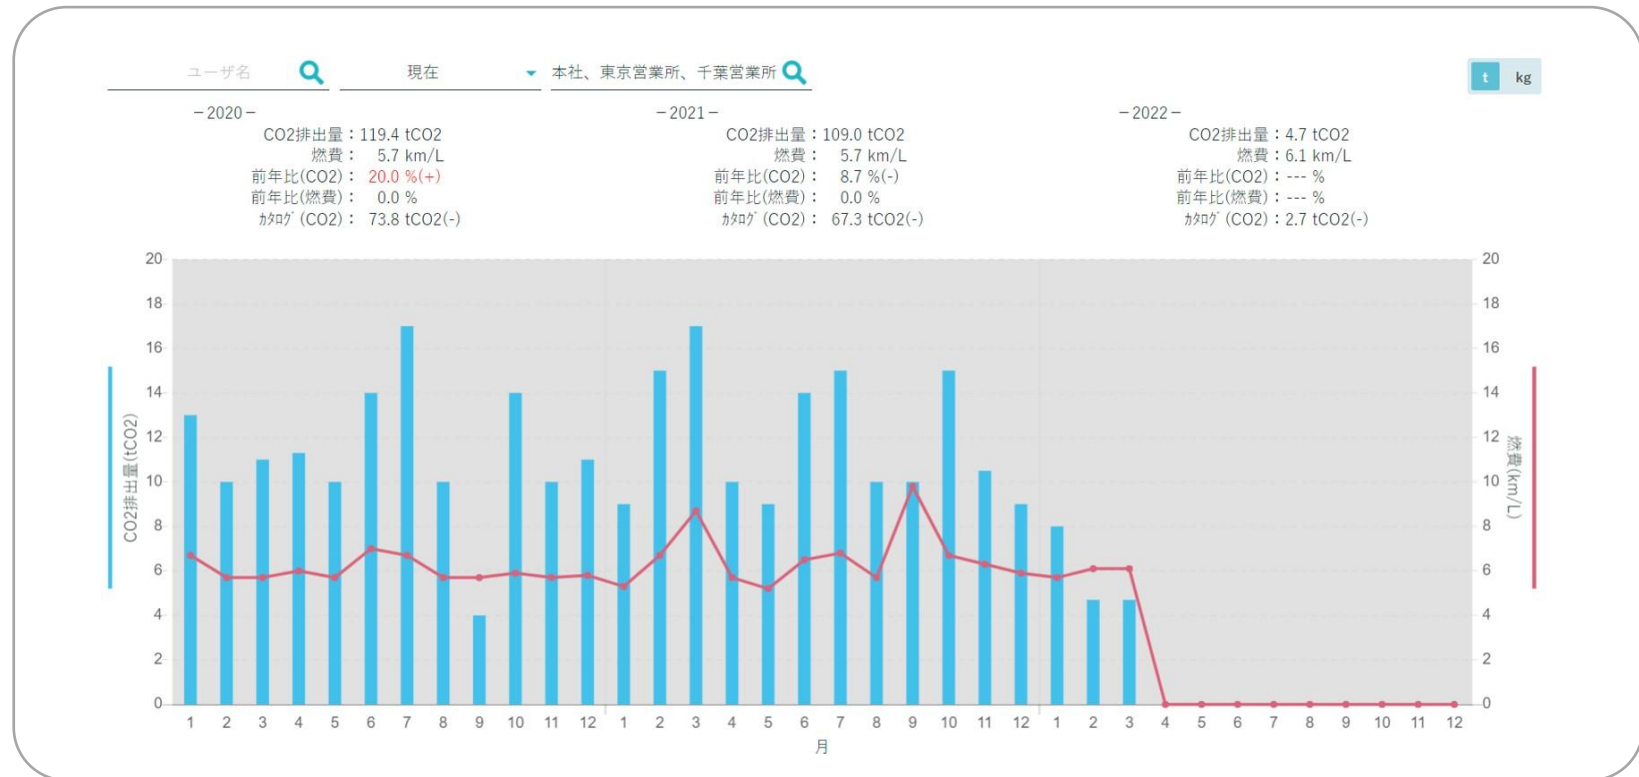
ユーザ名 現在 本社、東京営業所、千葉営業所

t kg

– 2020 –
CO2排出量：119.4 tCO2
燃費： 5.7 km/L
前年比(CO2)： 20.0 %(+)
前年比(燃費)： 0.0 %
ｶﾀﾛｸﾞ(CO2)： 73.8 tCO2(-)

– 2021 –
CO2排出量：109.0 tCO2
燃費： 5.7 km/L
前年比(CO2)： 8.7 %(-)
前年比(燃費)： 0.0 %
ｶﾀﾛｸﾞ(CO2)： 67.3 tCO2(-)

– 2022 –
CO2排出量：4.7 tCO2
燃費：6.1 km/L
前年比(CO2)：--- %
前年比(燃費)：--- %
ｶﾀﾛｸﾞ(CO2)：2.7 tCO2(-)

CO2排出量(tCO2)
20 18 16 14 12 10 8 6 4 2 0

燃費(km/L)
20 18 16 14 12 10 8 6 4 2 0

1 2 3 4 5 6 7 8 9 10 11 12 1 2 3 4 5 6 7 8 9 10 11 12 1 2 3 4 5 6 7 8 9 10 11 12
月